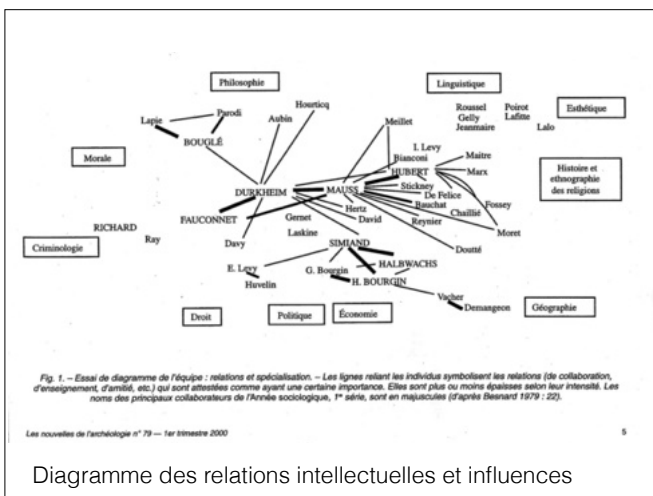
Philosophie

Linguistique

Lapie

Parodi

Hourticq

Roussel
Gelly
Jeanmaire

Poirot
Lafitte

Esthétique

Lalo

BOUGLÉ

Aubin

Meillet

Morale

I. Levy
Bianconi

Maitre

HUBERT

Marx

Histoire et ethnographie des religions

DURKHEIM

MAUSS

Stickney
De Felice

Fossey

Bauchat

FAUCONNET

Hertz

Chaillié

Gernet

David

Reynier

RICHARD

Laskine

Moret

Ray

Davy

Doutté

Criminologie

SIMIAND

HALBWACHS

E. Levy

G. Bourgin

Huvelin

H. BOURGIN

Vacher

Demangeon

Droit

Politique

Économie

Géographie

Fig. 1. – Essai de diagramme de l'équipe : relations et spécialisation. – Les lignes reliant les individus symbolisent les relations (de collaboration, d'enseignement, d'amitié, etc.) qui sont attestées comme ayant une certaine importance. Elles sont plus ou moins épaisses selon leur intensité. Les noms des principaux collaborateurs de l'Année sociologique, 1re série, sont en majuscules (d'après Besnard 1979 : 22).

Les nouvelles de l'archéologie n° 79 — 1er trimestre 2000

5

Diagramme des relations intellectuelles et influences